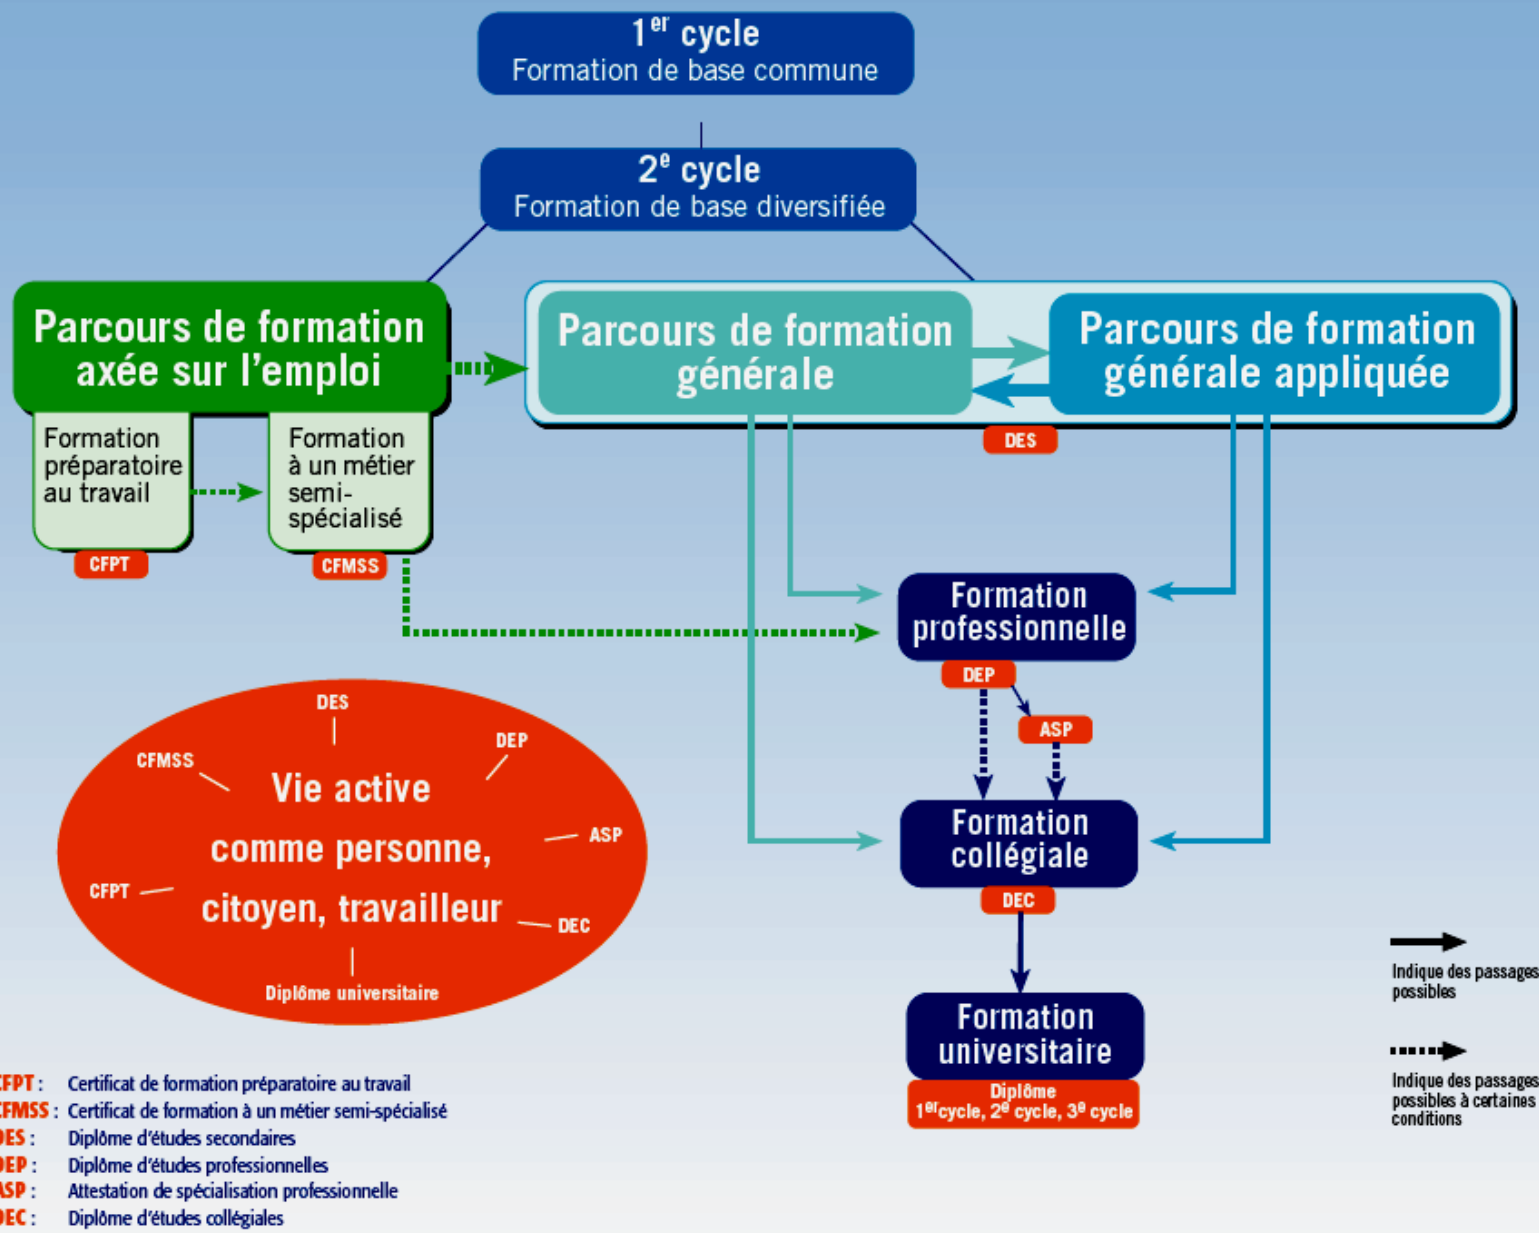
1$^{er}$ cycle
Formation de base commune

2$^{e}$ cycle
Formation de base diversifiée

Parcours de formation axée sur l'emploi

Formation préparatoire au travail

CFPT

Formation à un métier semi-spécialisé

CFMSS

Parcours de formation générale

Parcours de formation générale appliquée

DES

Formation professionnelle

DEP

ASP

Formation collégiale

DEC

Formation universitaire

Diplôme
1$^{er}$cycle, 2$^{e}$ cycle, 3$^{e}$ cycle

DES
DEP
CFMSS
Vie active
comme personne,
ASP
CFPT
citoyen, travailleur
DEC
Diplôme universitaire

Indique des passages possibles

Indique des passages possibles à certaines conditions

FPT : Certificat de formation préparatoire au travail
FMSS : Certificat de formation à un métier semi-spécialisé
ES : Diplôme d'études secondaires
EP : Diplôme d'études professionnelles
SP : Attestation de spécialisation professionnelle
EC : Diplôme d'études collégiales